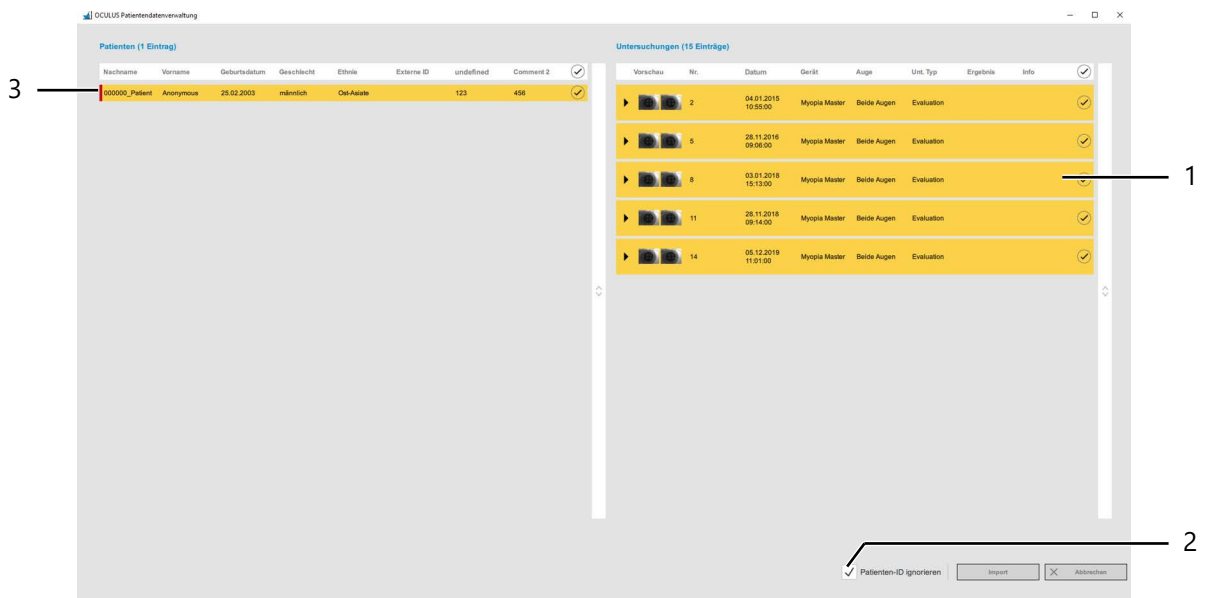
OCULUS Patientendatenverwaltung

Patienten (1 Eintrag)

| Nachname | Vorname | Geburtsdatum | Geschlecht | Ethnie | Externe ID | undefined | Comment 2 |
|---|---|---|---|---|---|---|---|
| 000000_Patient | Anonymous | 25.02.2003 | männlich | Ost-Asiate | | 123 | 456 |

3

Untersuchungen (15 Einträge)

| Vorschau | Nr. | Datum | Gerät | Auge | Unt. Typ | Ergebnis | Info |
|---|---|---|---|---|---|---|---|
| | 2 | 04.01.2015 10:55:00 | Myopia Master | Beide Augen | Evaluation | | |
| | 5 | 28.11.2016 09:06:00 | Myopia Master | Beide Augen | Evaluation | | |
| | 8 | 03.01.2018 15:13:00 | Myopia Master | Beide Augen | Evaluation | | |
| | 11 | 28.11.2018 09:14:00 | Myopia Master | Beide Augen | Evaluation | | |
| | 14 | 05.12.2019 11:01:00 | Myopia Master | Beide Augen | Evaluation | | |

1

2

Patienten-ID ignorieren
Import
Abbrechen